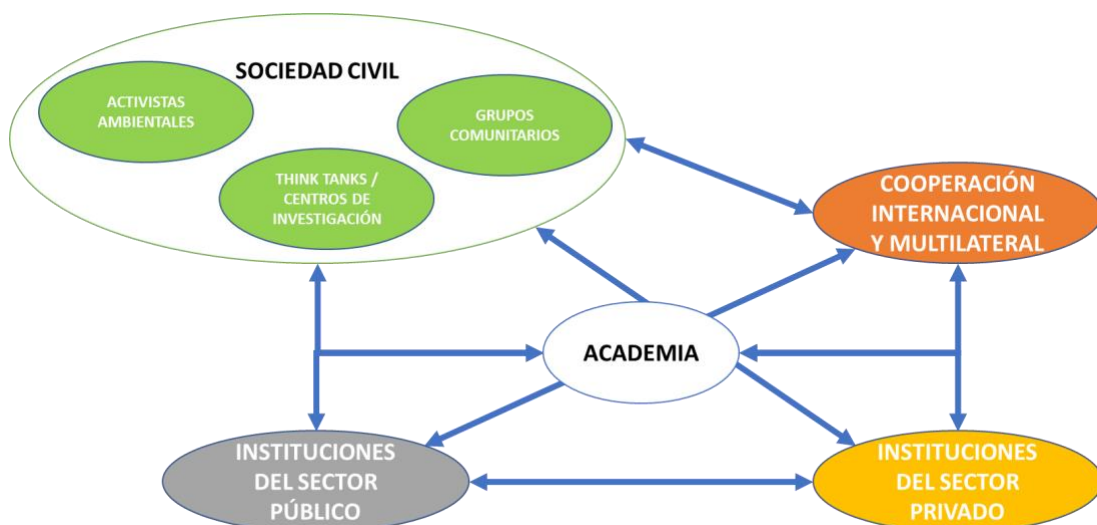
SOCIEDAD CIVIL

ACTIVISTAS AMBIENTALES

GRUPOS COMUNITARIOS

THINK TANKS / CENTROS DE INVESTIGACIÓN

COOPERACIÓN INTERNACIONAL Y MULTILATERAL

ACADEMIA

INSTITUCIONES DEL SECTOR PÚBLICO

INSTITUCIONES DEL SECTOR PRIVADO